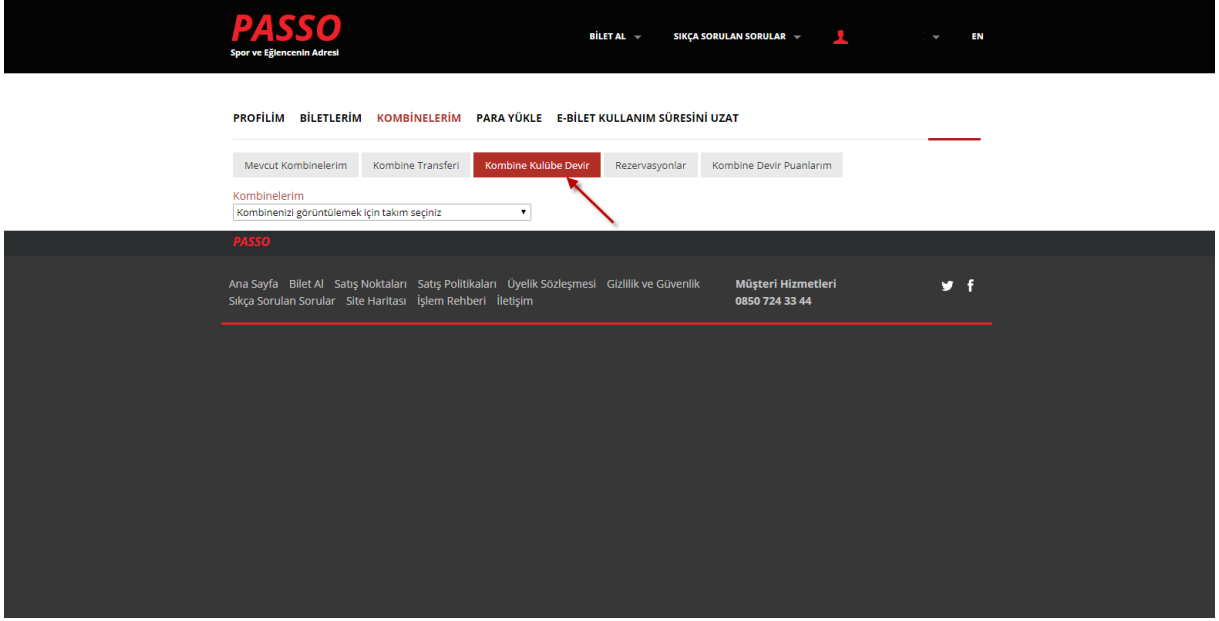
PASSO
Spor ve Eğlencenin Adresi

BİLET AL SIKÇA SORULAN SORULAR EN

PROFİLİM BİLETLERİM KOMBİNELERİM PARA YÜKLE E-BİLET KULLANIM SÜRESİNİ UZAT

Mevcut Kombinelerim Kombine Transferi Kombine Kulübe Devir Rezervasyonlar Kombine Devir Puanlarım

Kombinelerim
Kombinenizi görüntülemek için takım seçiniz

PASSO

Ana Sayfa Bilet Al Satış Noktaları Satış Politikaları Üyelik Sözleşmesi Gizlilik ve Güvenlik
Sıkça Sorulan Sorular Site Haritası İşlem Rehberi İletişim

Müşteri Hizmetleri
0850 724 33 44